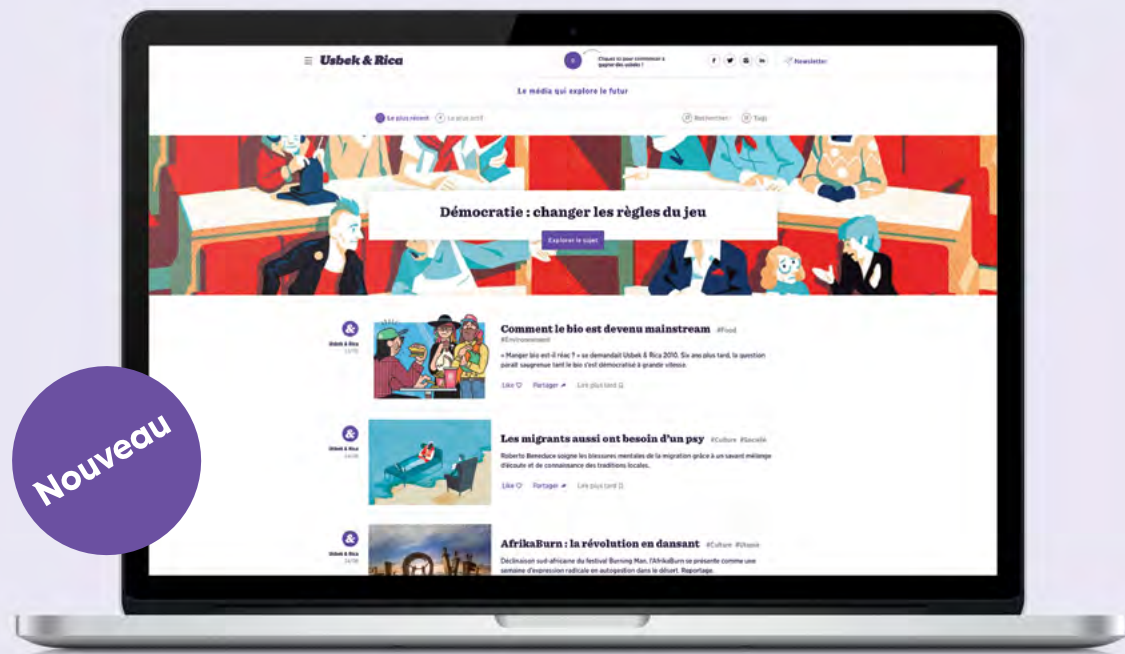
Usbek & Rica

Cliquez ici pour commencer à gagner des unités !

Newsletter

Le média qui explore le futur

Le plus récent

Le plus actif

Rechercher

Tags

Démocratie : changer les règles du jeu

Explorer le sujet

Usbek & Rica
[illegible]

Comment le bio est devenu mainstream #Food #Environnement

« Manger bio est-il réac ? » se demandait Usbek & Rica 2010. Six ans plus tard, la question paraît saugrenue tant le bio s'est démocratisé à grande vitesse.

Like

Partager

Lire plus tard

Usbek & Rica
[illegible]

Les migrants aussi ont besoin d'un psy #Culture #Société

Roberto Beneduce soigne les blessures mentales de la migration grâce à un savant mélange d'écoute et de connaissance des traditions locales.

Like

Partager

Lire plus tard

Usbek & Rica
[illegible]

AfrikaBurn : la révolution en dansant #Culture #Utopie

Déclinaison sud-africaine du festival Burning Man, l'AfrikaBurn se présente comme une semaine d'expression radicale en autogestion dans le désert. Reportage.

Nouveau